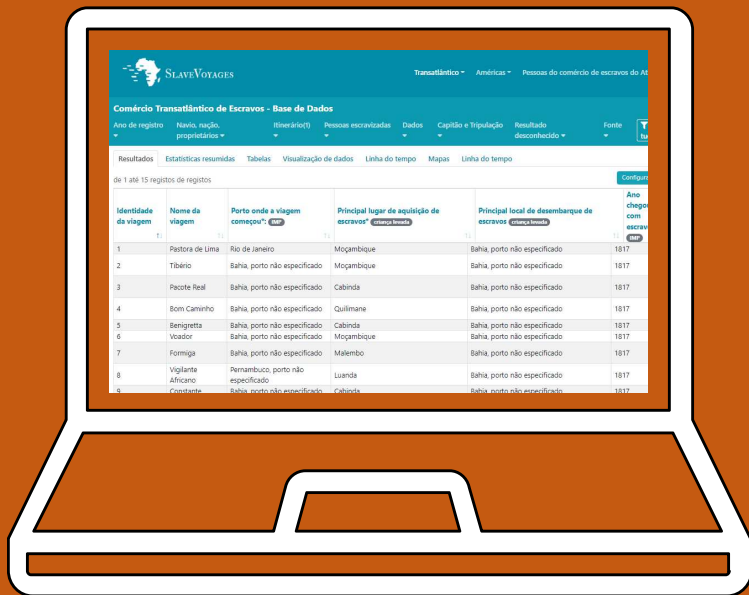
SlaveVoyages

Transatlântico ▾ Américas ▾ Pessoas do comércio de escravos do At

Comércio Transatlântico de Escravos - Base de Dados

Ano de registro ▾ Navio, nação, proprietários ▾ Itinerário(1) ▾ Pessoas escravizadas ▾ Dados ▾ Capitão e Tripulação ▾ Resultado desconhecido ▾ Fonte ▾

Resultados | Estatísticas resumidas | Tabelas | Visualização de dados | Linha do tempo | Mapas | Linha do tempo

1 até 15 registos de registos

Configura

| Identidade da viagem | Nome da viagem | Porto onde a viagem começou*: IMP | Principal lugar de aquisição de escravos* criança levada | Principal local de desembarque de escravos criança levada | Ano chego com escrav IMP |
|---|---|---|---|---|---|
| 1 | Pastora de Lima | Rio de Janeiro | Moçambique | Bahia, porto não especificado | 1817 |
| 2 | Tibério | Bahia, porto não especificado | Moçambique | Bahia, porto não especificado | 1817 |
| 3 | Pacote Real | Bahia, porto não especificado | Cabinda | Bahia, porto não especificado | 1817 |
| 4 | Bom Caminho | Bahia, porto não especificado | Quilimane | Bahia, porto não especificado | 1817 |
| 5 | Benigretta | Bahia, porto não especificado | Cabinda | Bahia, porto não especificado | 1817 |
| 6 | Voador | Bahia, porto não especificado | Moçambique | Bahia, porto não especificado | 1817 |
| 7 | Formiga | Bahia, porto não especificado | Malembo | Bahia, porto não especificado | 1817 |
| 8 | Vigilante Africano | Pernambuco, porto não especificado | Luanda | Bahia, porto não especificado | 1817 |
| 9 | Constante | Bahia, porto não especificado | Cabinda | Bahia, porto não especificado | 1817 |